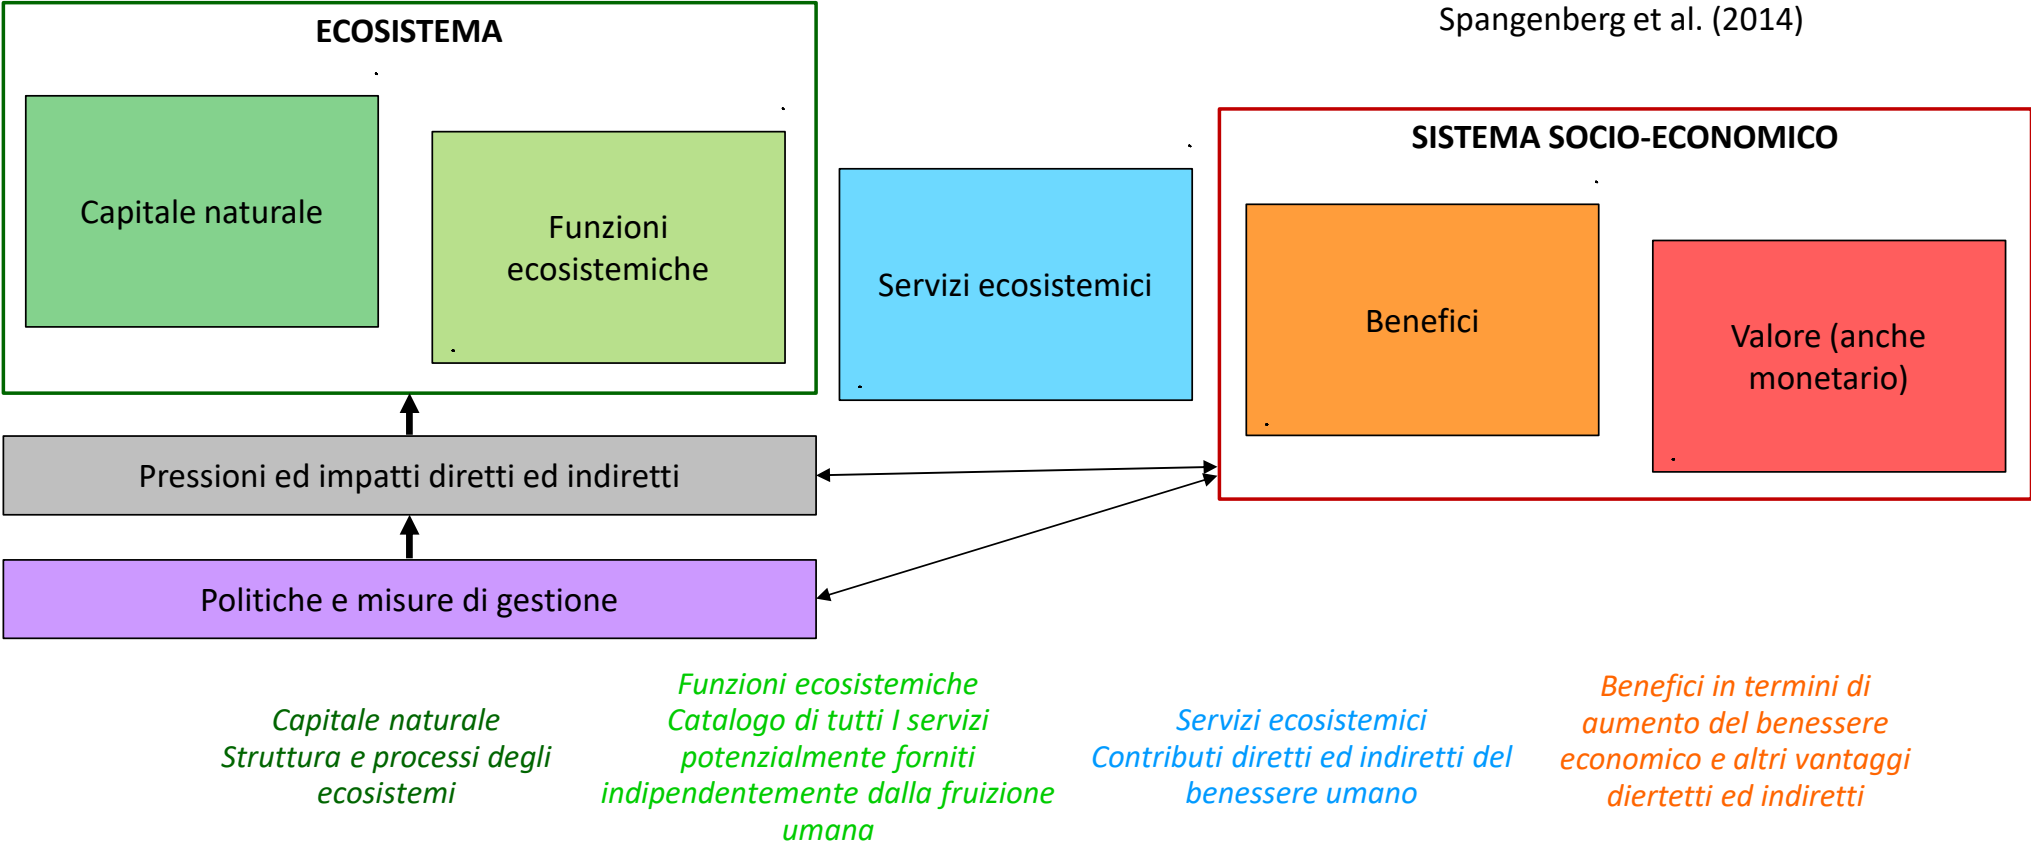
ECOSISTEMA

Spangenberg et al. (2014)

Capitale naturale

Funzioni ecosistemiche

Servizi ecosistemici

SISTEMA SOCIO-ECONOMICO

Benefici

Valore (anche monetario)

Pressioni ed impatti diretti ed indiretti

Politiche e misure di gestione

Capitale naturale
Struttura e processi degli ecosistemi

Funzioni ecosistemiche
Catalogo di tutti I servizi potenzialmente forniti indipendentemente dalla fruizione umana

Servizi ecosistemici
Contributi diretti ed indiretti del benessere umano

Benefici in termini di aumento del benessere economico e altri vantaggi diertetti ed indiretti